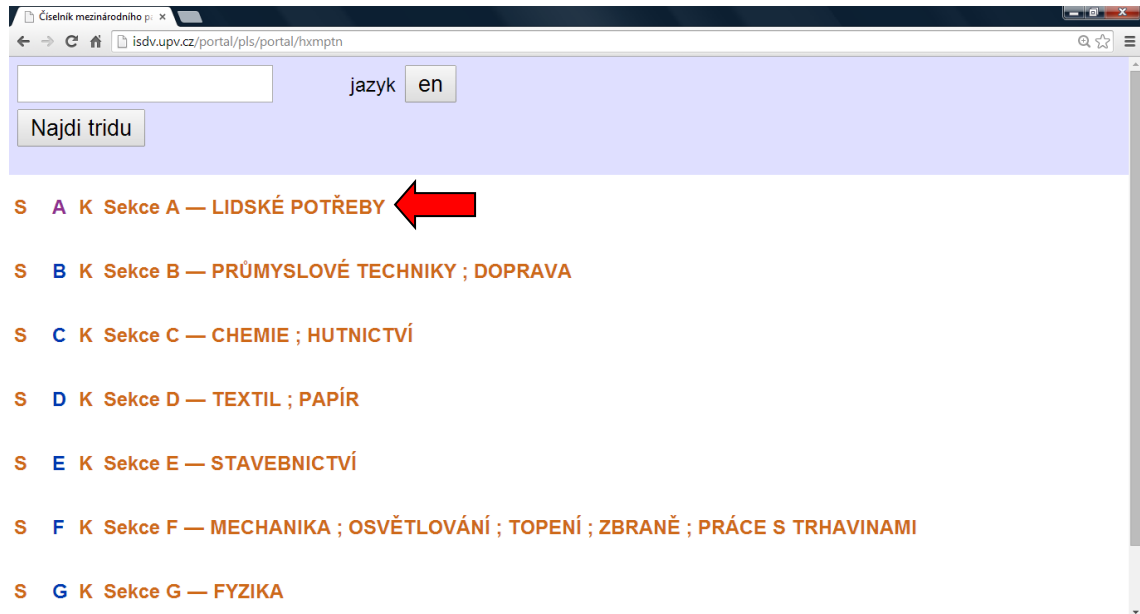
Číselník mezinárodního p ×

isdv.upv.cz/portal/pls/portal/hxmptn

jazyk en

Najdi tridu

S A K Sekce A — LIDSKÉ POTŘEBY

S B K Sekce B — PRŮMYSLOVÉ TECHNIKY ; DOPRAVA

S C K Sekce C — CHEMIE ; HUTNICTVÍ

S D K Sekce D — TEXTIL ; PAPÍR

S E K Sekce E — STAVEBNICTVÍ

S F K Sekce F — MECHANIKA ; OSVĚTLOVÁNÍ ; TOPENÍ ; ZBRANĚ ; PRÁCE S TRHAVINAMI

S G K Sekce G — FYZIKA